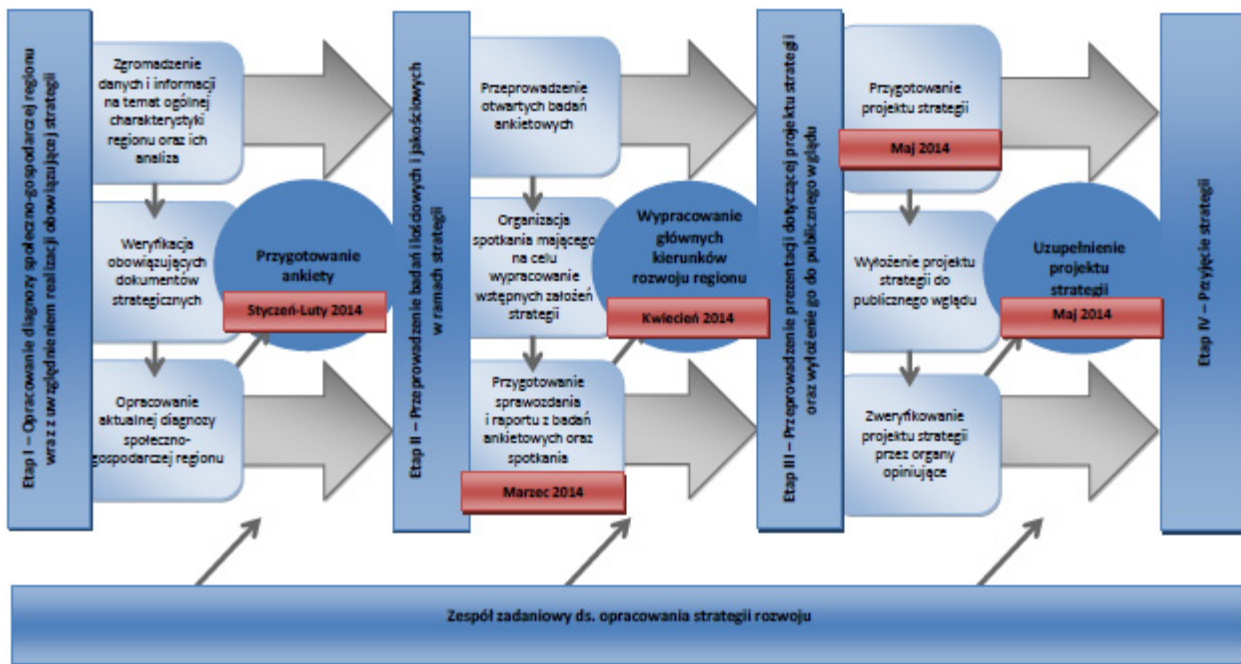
Etap I – Opracowanie diagnozy społeczno-gospodarczej regionu wraz z uwzględnieniem realizacji obowiązującej strategii

Zgromadzenie danych i informacji na temat ogólnej charakterystyki regionu oraz ich analiza

Weryfikacja obowiązujących dokumentów strategicznych

Opracowanie aktualnej diagnozy społeczno-gospodarczej regionu

Przygotowanie ankiety

Styczeń-Luty 2014

Etap II – Przeprowadzenie badań ilościowych i jakościowych w ramach strategii

Przeprowadzenie otwartych badań ankietowych

Organizacja spotkania mającego na celu wypracowanie wstępnych założeń strategii

Przygotowanie sprawozdania i raportu z badań ankietowych oraz spotkania

Marzec 2014

Wypracowanie głównych kierunków rozwoju regionu

Kwiecień 2014

Etap III – Przeprowadzenie prezentacji dotyczącej projektu strategii oraz wyłożenie go do publicznego wglądu

Przygotowanie projektu strategii

Maj 2014

Wyłożenie projektu strategii do publicznego wglądu

Zweryfikowanie projektu strategii przez organy opiniujące

Uzupełnienie projektu strategii

Maj 2014

Etap IV – Przyjęcie strategii

Zespół zadaniowy ds. opracowania strategii rozwoju